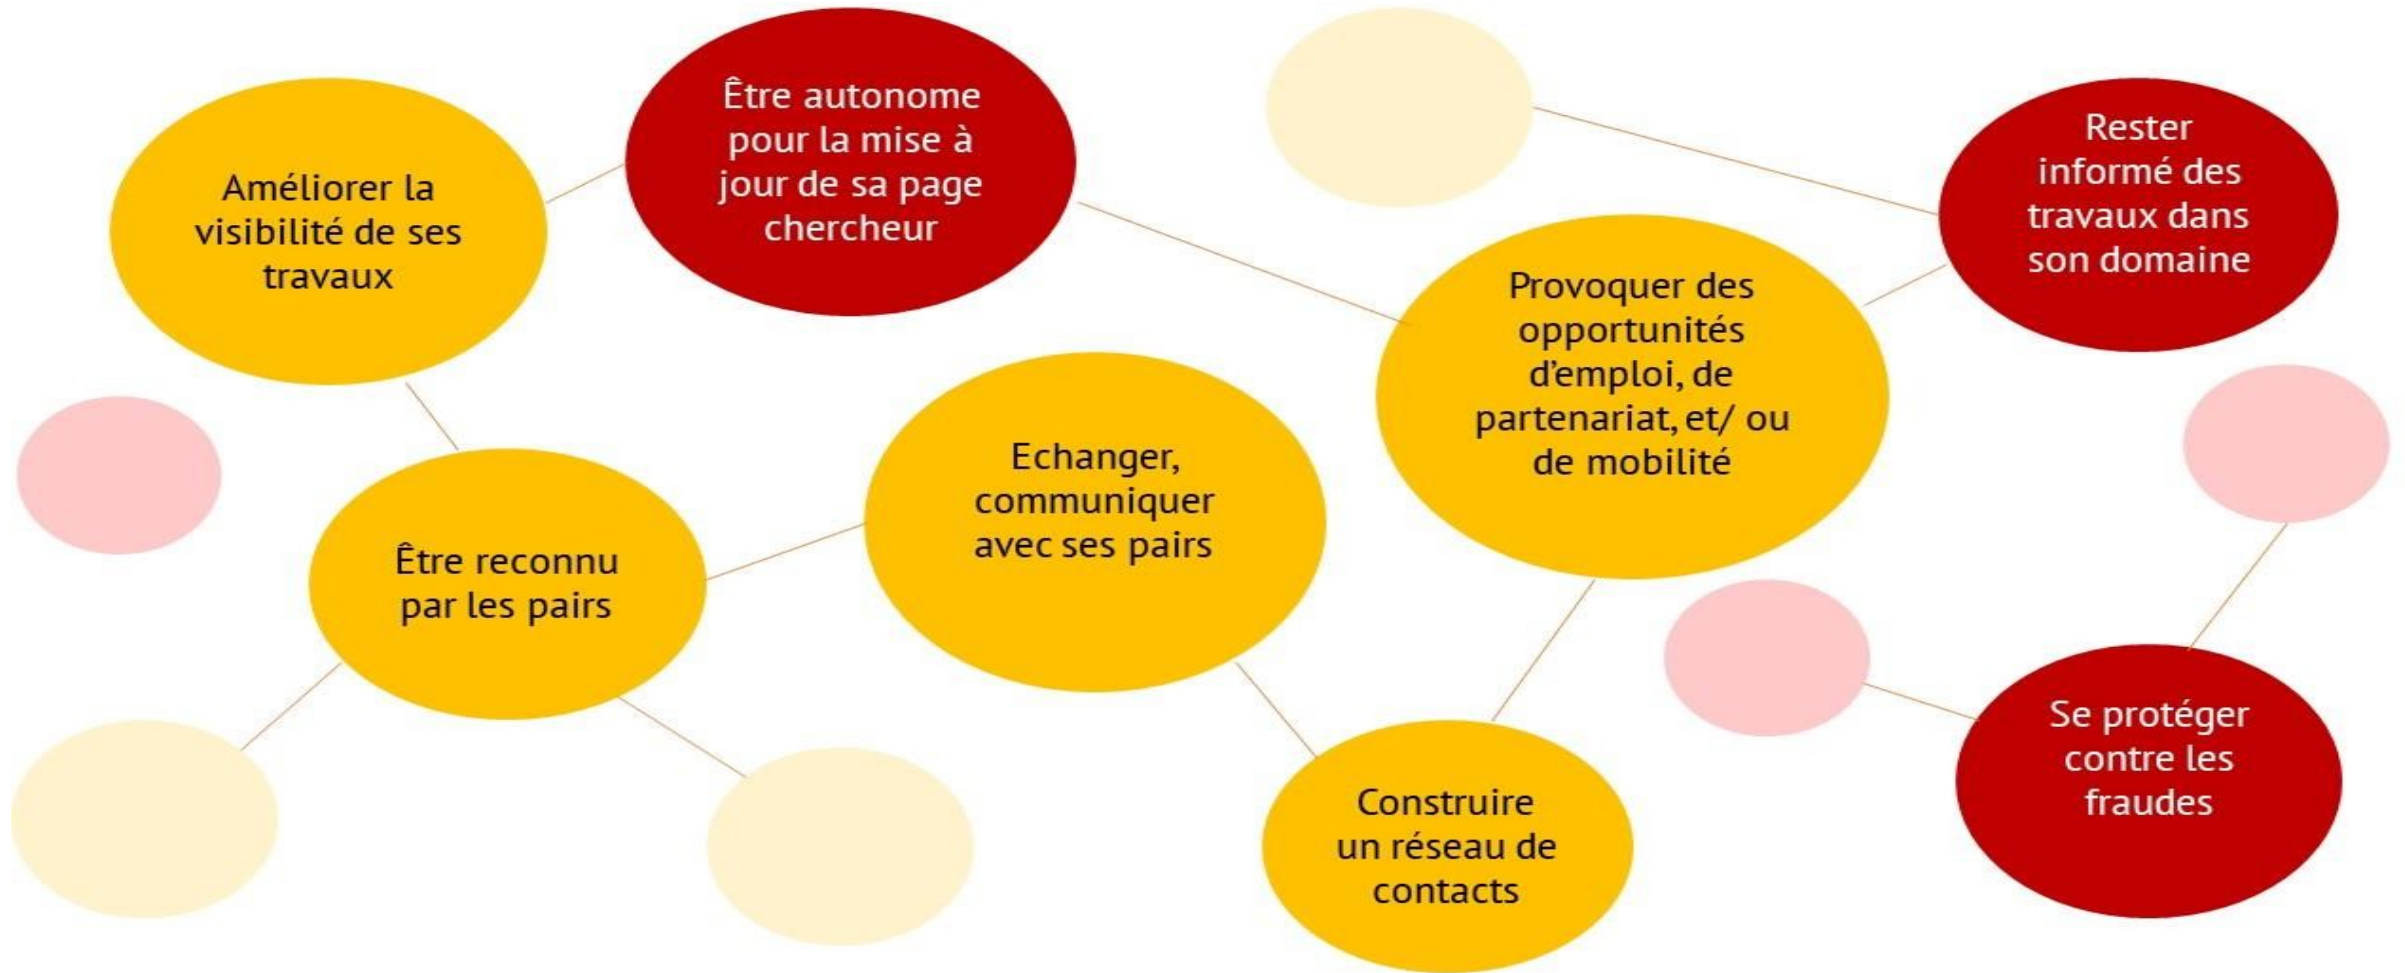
Améliorer la visibilité de ses travaux

Être autonome pour la mise à jour de sa page chercheur

Rester informé des travaux dans son domaine

Provoquer des opportunités d'emploi, de partenariat, et/ ou de mobilité

Echanger, communiquer avec ses pairs

Être reconnu par les pairs

Construire un réseau de contacts

Se protéger contre les fraudes